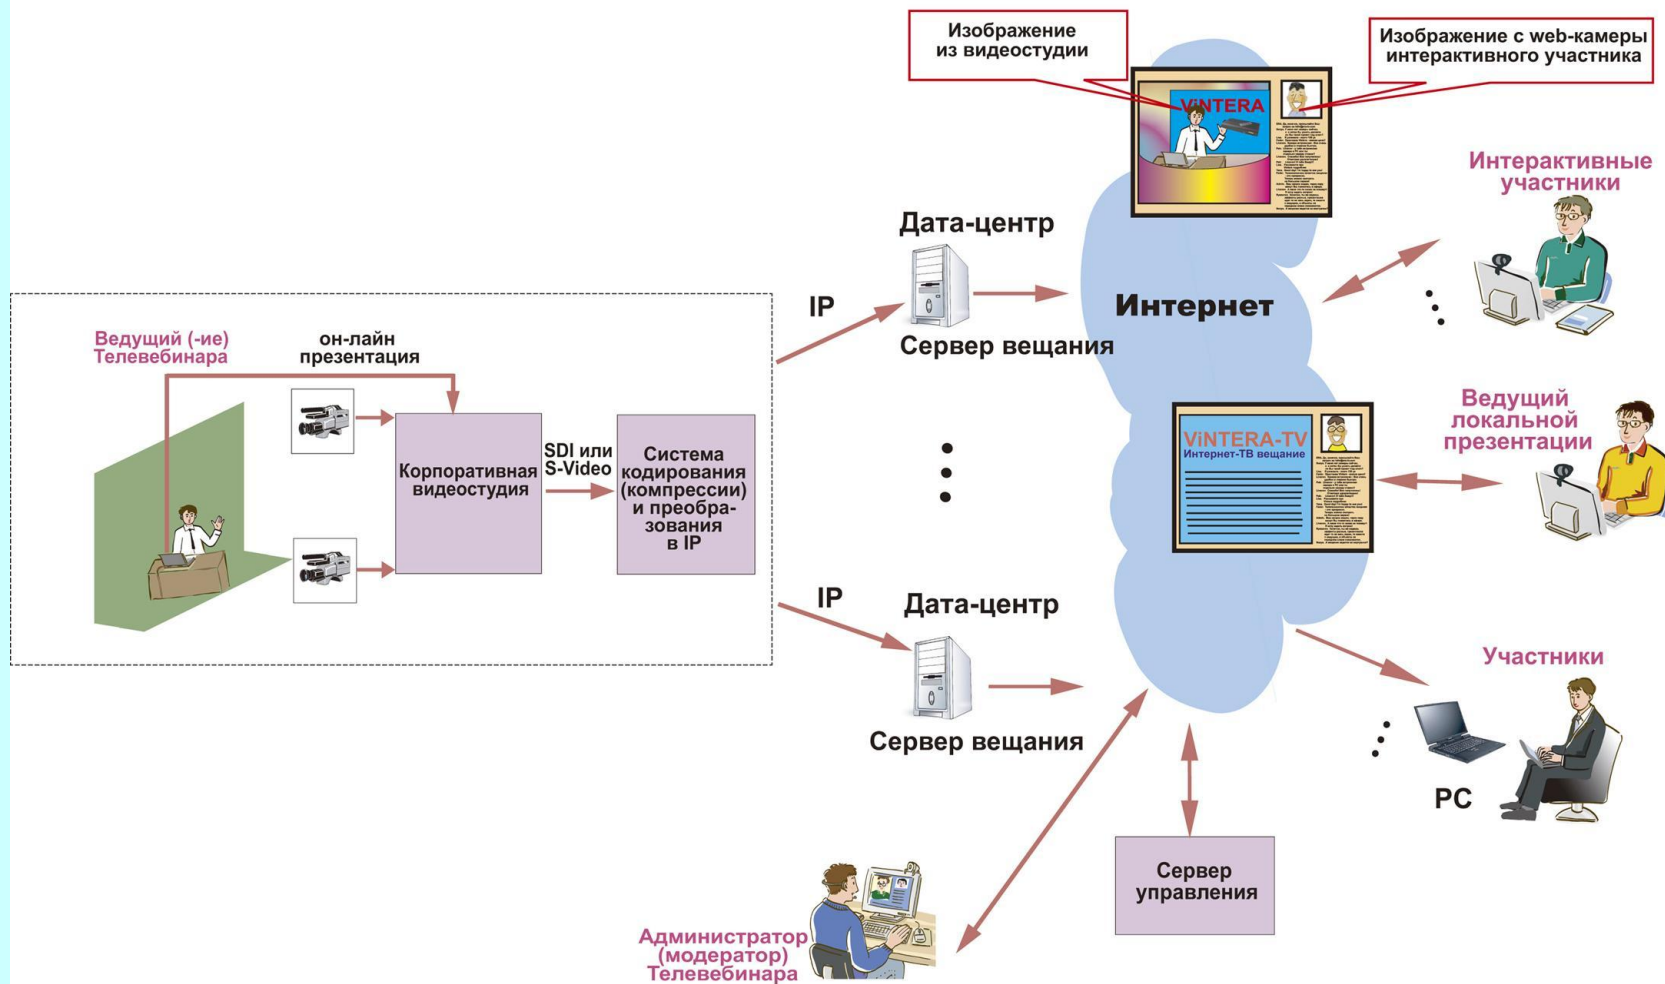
Изображение из видеостудии

Изображение с web-камеры интерактивного участника

ViNTERA

Интерактивные участники

Дата-центр

IP

Интернет

Сервер вещания

Ведущий (-ие) Телевебинара

он-лайн презентация

Корпоративная видеостудия

SDI или S-Video

Система кодирования (компрессии) и преобразования в IP

ViNTERA-TV
Интернет-ТВ вещание

Ведущий локальной презентации

IP

Дата-центр

Сервер вещания

Участники

PC

Сервер управления

Администратор (модератор) Телевебинара